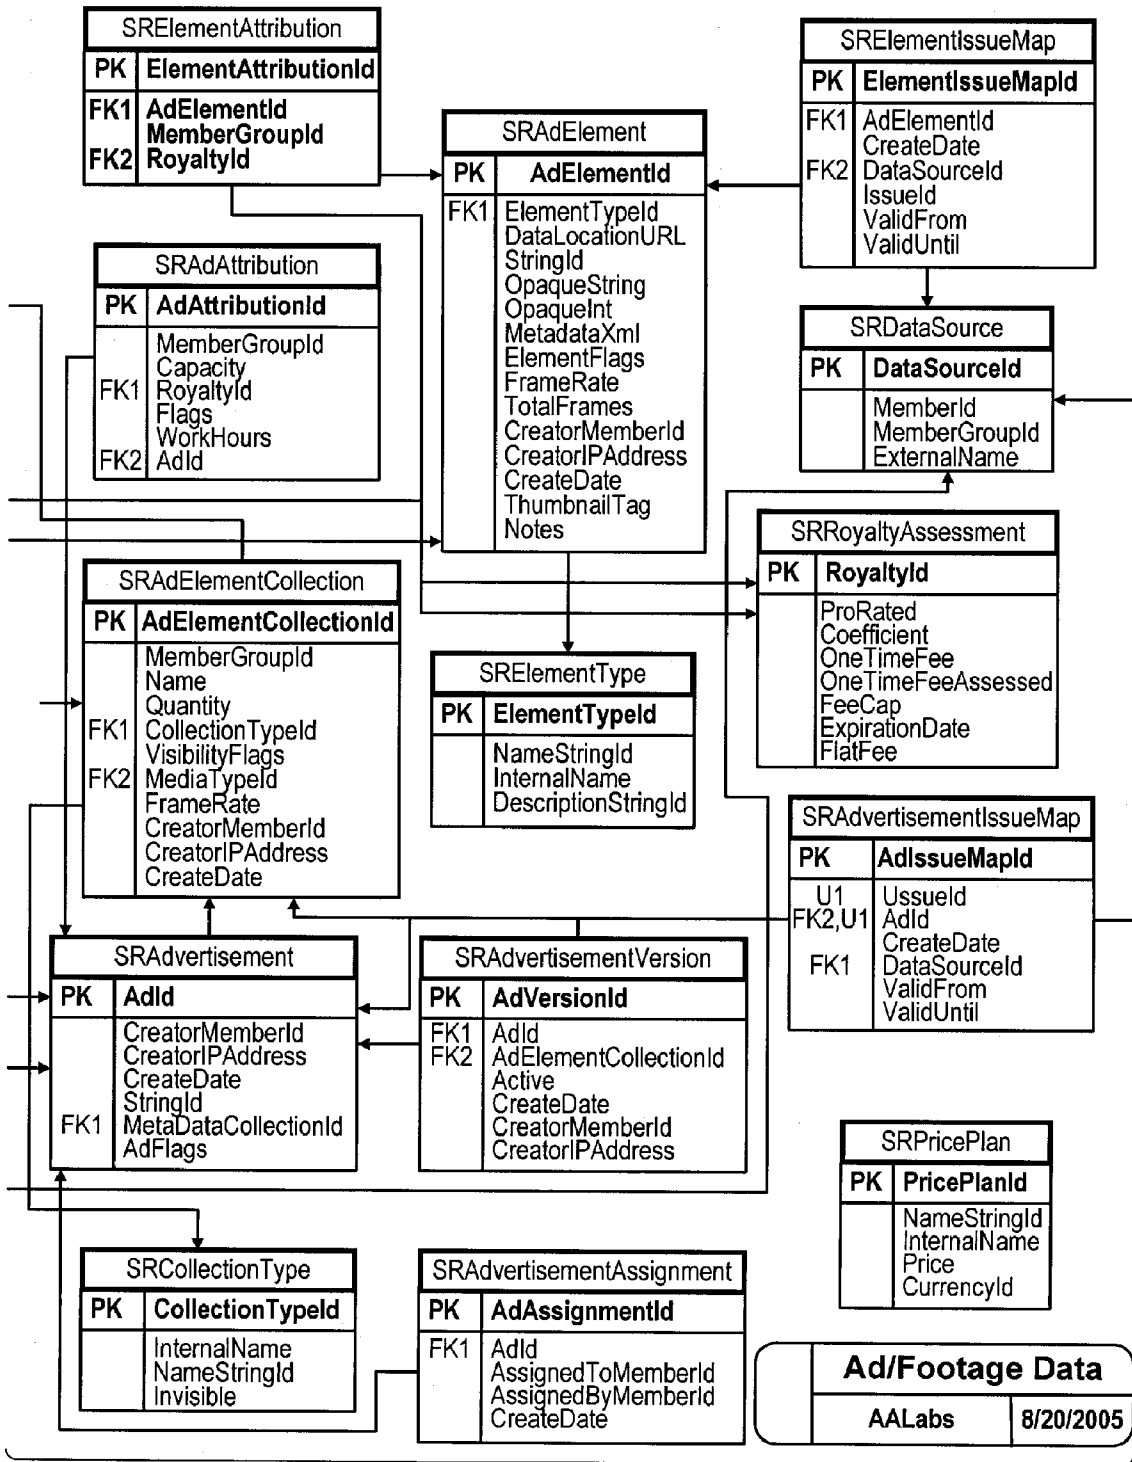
SRElementAttribution

| PK | ElementAttributionId |
|---|---|
| FK1<br>FK2 | AdElementId<br>MemberGroupId<br>RoyaltyId |

SRAdElement

| PK | AdElementId |
|---|---|
| FK1 | ElementTypeId<br>DataLocationURL<br>StringId<br>OpaqueString<br>OpaqueInt<br>MetadataXml<br>ElementFlags<br>FrameRate<br>TotalFrames<br>CreatorMemberId<br>CreatorIPAddress<br>CreateDate<br>ThumbnailTag<br>Notes |

SRElementIssueMap

| PK | ElementIssueMapId |
|---|---|
| FK1<br>FK2 | AdElementId<br>CreateDate<br>DataSourceId<br>IssueId<br>ValidFrom<br>ValidUntil |

SRAdAttribution

| PK | AdAttributionId |
|---|---|
| FK1<br>FK2 | MemberGroupId<br>Capacity<br>RoyaltyId<br>Flags<br>WorkHours<br>AdId |

SRDataSource

| PK | DataSourceId |
|---|---|
| | MemberId<br>MemberGroupId<br>ExternalName |

SRRoyaltyAssessment

| PK | RoyaltyId |
|---|---|
| | ProRated<br>Coefficient<br>OneTimeFee<br>OneTimeFeeAssessed<br>FeeCap<br>ExpirationDate<br>FlatFee |

SRAdElementCollection

| PK | AdElementCollectionId |
|---|---|
| FK1<br>FK2 | MemberGroupId<br>Name<br>Quantity<br>CollectionTypeId<br>VisibilityFlags<br>MediaTypeId<br>FrameRate<br>CreatorMemberId<br>CreatorIPAddress<br>CreateDate |

SRElementType

| PK | ElementTypeId |
|---|---|
| | NameStringId<br>InternalName<br>DescriptionStringId |

SRAdvertisementIssueMap

| PK | AdIssueMapId |
|---|---|
| U1<br>FK2,U1<br>FK1 | UssueId<br>AdId<br>CreateDate<br>DataSourceId<br>ValidFrom<br>ValidUntil |

SRAdvertisement

| PK | AdId |
|---|---|
| FK1 | CreatorMemberId<br>CreatorIPAddress<br>CreateDate<br>StringId<br>MetaDataCollectionId<br>AdFlags |

SRAdvertisementVersion

| PK | AdVersionId |
|---|---|
| FK1<br>FK2 | AdId<br>AdElementCollectionId<br>Active<br>CreateDate<br>CreatorMemberId<br>CreatorIPAddress |

SRPricePlan

| PK | PricePlanId |
|---|---|
| | NameStringId<br>InternalName<br>Price<br>CurrencyId |

SRCollectionType

| PK | CollectionTypeId |
|---|---|
| | InternalName<br>NameStringId<br>Invisible |

SRAdvertisementAssignment

| PK | AdAssignmentId |
|---|---|
| FK1 | AdId<br>AssignedToMemberId<br>AssignedByMemberId<br>CreateDate |

Ad/Footage Data
AALabs 8/20/2005